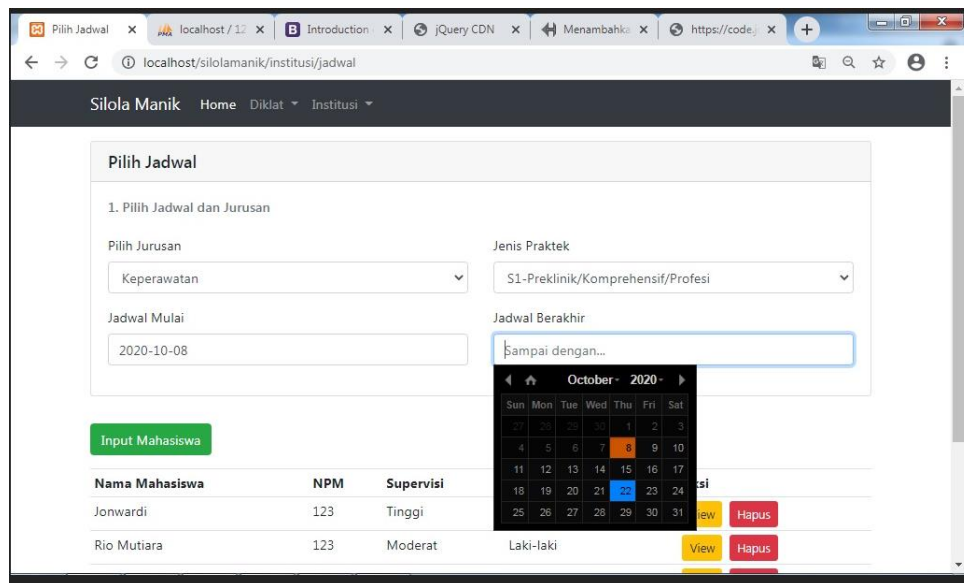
Pilih Jadwal × | localhost / 12 × | Introduction × | jQuery CDN × | Menambahka × | https://code.j ×

localhost/silolamanik/institusi/jadwal

Silola Manik Home Diklat ▾ Institusi ▾

Pilih Jadwal

1. Pilih Jadwal dan Jurusan

Pilih Jurusan
Keperawatan

Jenis Praktek
S1-Preklinik/Komprehensif/Profesi

Jadwal Mulai
2020-10-08

Jadwal Berakhir
Sampai dengan...

October ▾ 2020 ▾

| Sun | Mon | Tue | Wed | Thu | Fri | Sat |
|---|---|---|---|---|---|---|
| 27 | 28 | 29 | 30 | 1 | 2 | 3 |
| 4 | 5 | 6 | 7 | 8 | 9 | 10 |
| 11 | 12 | 13 | 14 | 15 | 16 | 17 |
| 18 | 19 | 20 | 21 | 22 | 23 | 24 |
| 25 | 26 | 27 | 28 | 29 | 30 | 31 |

Input Mahasiswa

| Nama Mahasiswa | NPM | Supervisi | | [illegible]si |
|---|---|---|---|---|
| Jonwardi | 123 | Tinggi | | View Hapus |
| Rio Mutiara | 123 | Moderat | Laki-laki | View Hapus |